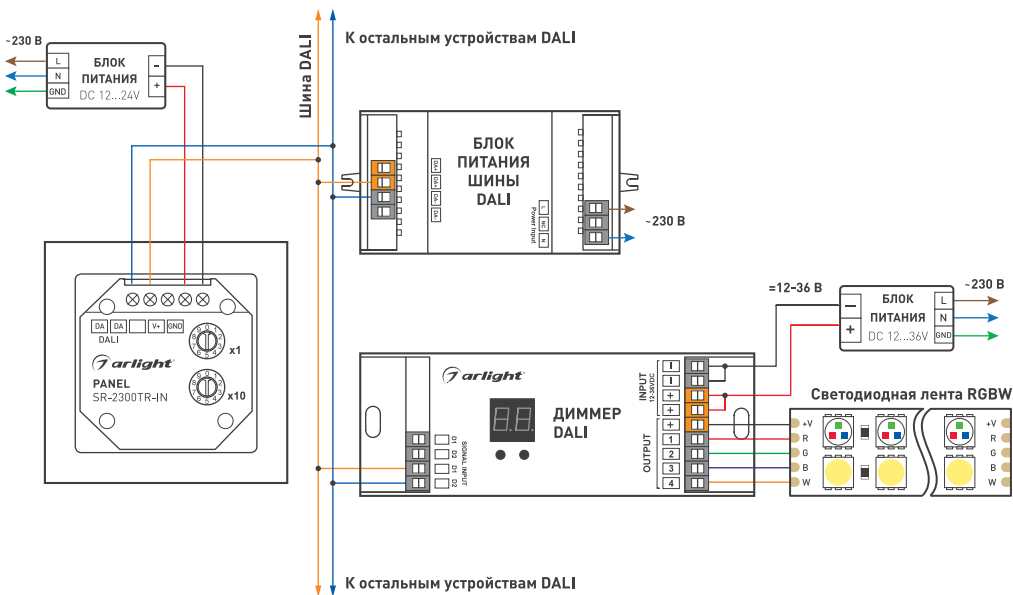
~230 В

L
N
GND

БЛОК ПИТАНИЯ
DC 12...24V

–
+

Шина DALI

К остальным устройствам DALI

DA
DA
DA
DA

БЛОК ПИТАНИЯ ШИНЫ DALI

L
NC
N
Power Input

~230 В

DA
DA
V+
GND
DALI

arlight

x1

PANEL
SR-2300TR-IN

x10

=12–36 В

–
+

БЛОК ПИТАНИЯ
DC 12...36V

L
N
GND

~230 В

arlight

INPUT
12-36VDC

–
–
+
+

88

ДИММЕР DALI

D1
D2
D1
D2
SIGNAL INPUT

OUTPUT

+
1
2
3
4

Светодиодная лента RGBW

+V
R
G
B
W

+V
R
G
B
W

К остальным устройствам DALI